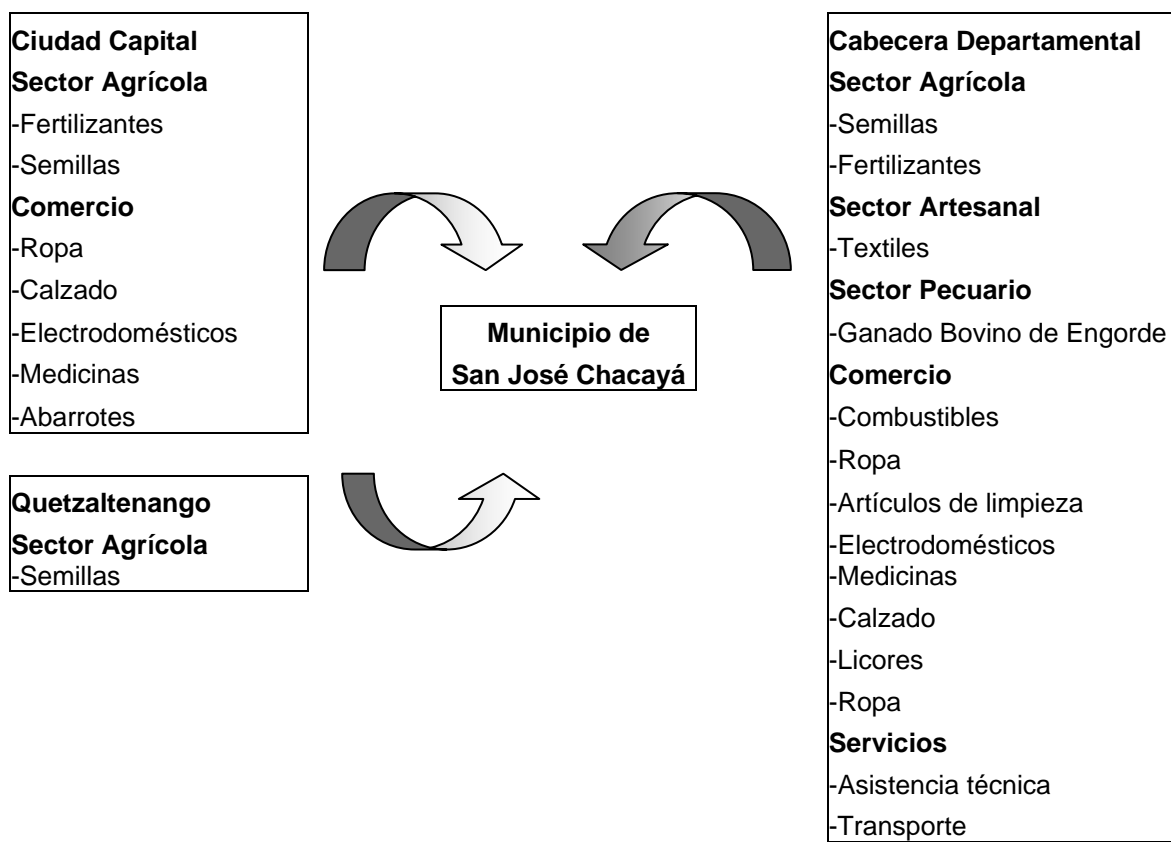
Ciudad Capital
Sector Agrícola
-Fertilizantes
-Semillas
Comercio
-Ropa
-Calzado
-Electrodomésticos
-Medicinas
-Abarrotes

Quetzaltenango
Sector Agrícola
-Semillas

Municipio de
San José Chacayá

Cabecera Departamental
Sector Agrícola
-Semillas
-Fertilizantes
Sector Artesanal
-Textiles
Sector Pecuario
-Ganado Bovino de Engorde
Comercio
-Combustibles
-Ropa
-Artículos de limpieza
-Electrodomésticos
-Medicinas
-Calzado
-Licores
-Ropa
Servicios
-Asistencia técnica
-Transporte